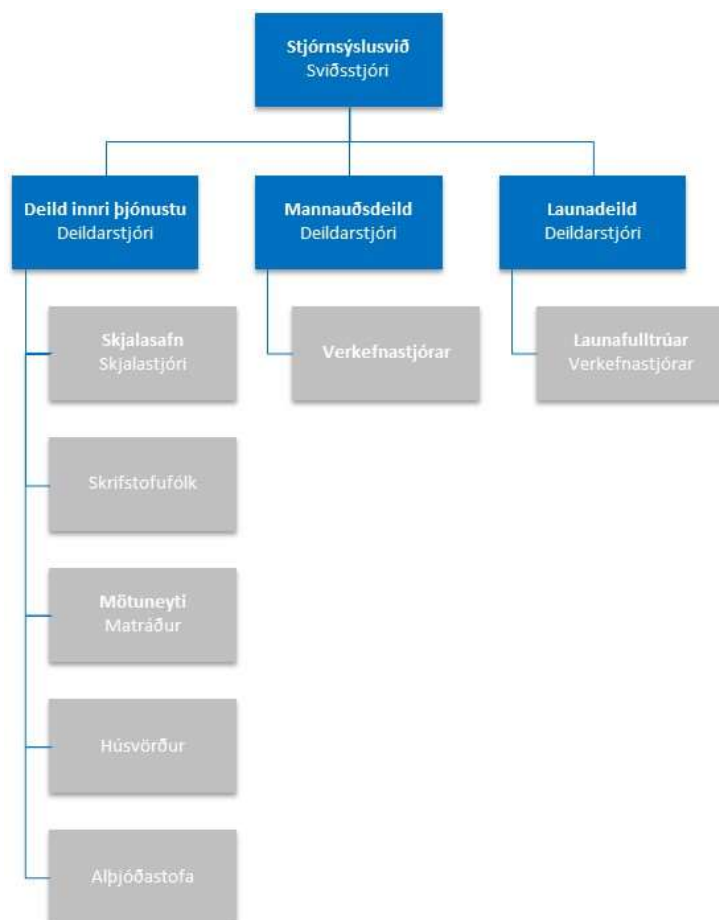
Stjórnsýslusvið
Sviðsstjóri

Deild innri þjónustu
Deildarstjóri

Mannauðsdeild
Deildarstjóri

Launadeild
Deildarstjóri

Skjalasafn
Skjalastjóri

Verkefnastjórar

Launafulltrúar
Verkefnastjórar

Skrifstofufólk

Mötuneyti
Matráður

Húsvörður

Alþjóðastofa